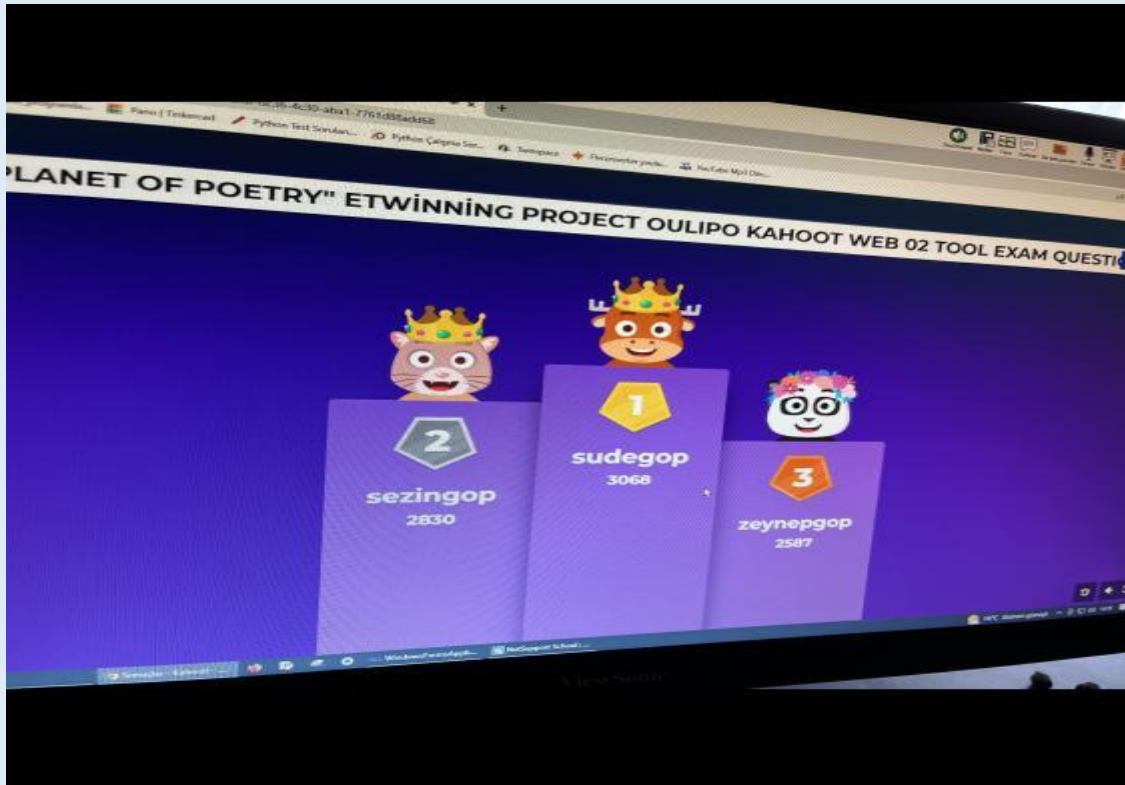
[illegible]-4c30-aba1-7761d88add68
Pano | Tinkercad
Python Test Soruları...
Python Çalışma Ser...
Teknopark
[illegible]
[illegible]

"PLANET OF POETRY" ETWİNNİNG PROJECT OULIPO KAHOOT WEB 02 TOOL EXAM QUESTI

2
sezingop
2830

1
sudegop
3068

3
zeynepgop
2587

ViewSonic